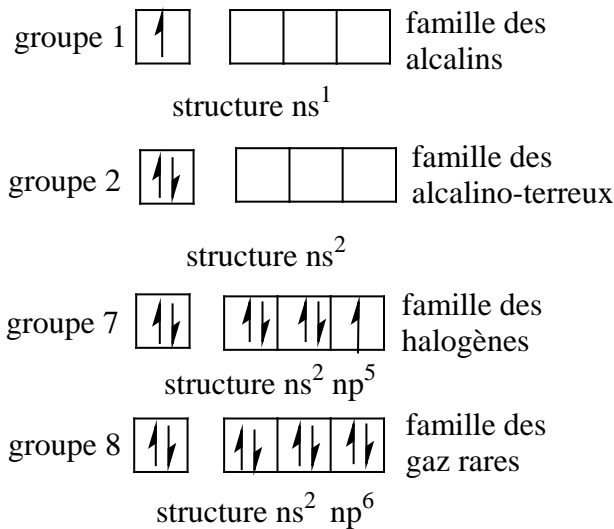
groupe 1

famille des alcalins

structure $ns^1$

groupe 2

famille des alcalino-terreux

structure $ns^2$

groupe 7

famille des halogènes

structure $ns^2$ $np^5$

groupe 8

famille des gaz rares

structure $ns^2$ $np^6$